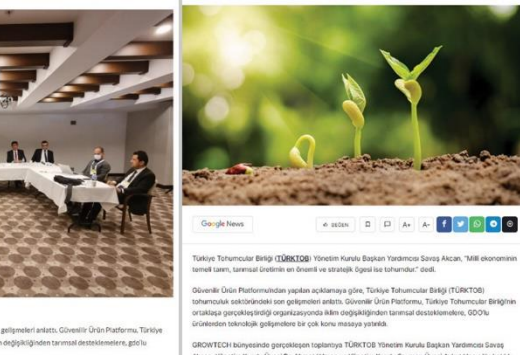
gelişmeleri anlattı. Güvenilir Ürün Platformu, Türkiye
değişikliğinden tarımsal desteklemelere, gdo'lu

Google News

BEĞEN

A+ A-

Türkiye Tohumcular Birliği (TÜRKTOB) Yönetim Kurulu Başkan Yardımcısı Savaş Akcan, "Milli ekonominin temeli tarım, tarımsal üretimin en önemli ve stratejik ögesi ise tohumdur." dedi.

Güvenilir Ürün Platformundan yapılan açıklamaya göre, Türkiye Tohumcular Birliği (TÜRKTOB) tohumculuk sektöründeki son gelişmeleri anlattı. Güvenilir Ürün Platformu, Türkiye Tohumcular Birliği'nin ortaklaşa gerçekleştirdiği organizasyonda iklim değişikliğinden tarımsal desteklemelere, GDO'lu ürünlerden teknolojik gelişmelere bir çok konu masaya yatırıldı.

GROWTECH bünyesinde gerçekleşen toplantıya TÜRKTOB Yönetim Kurulu Başkan Yardımcısı Savaş